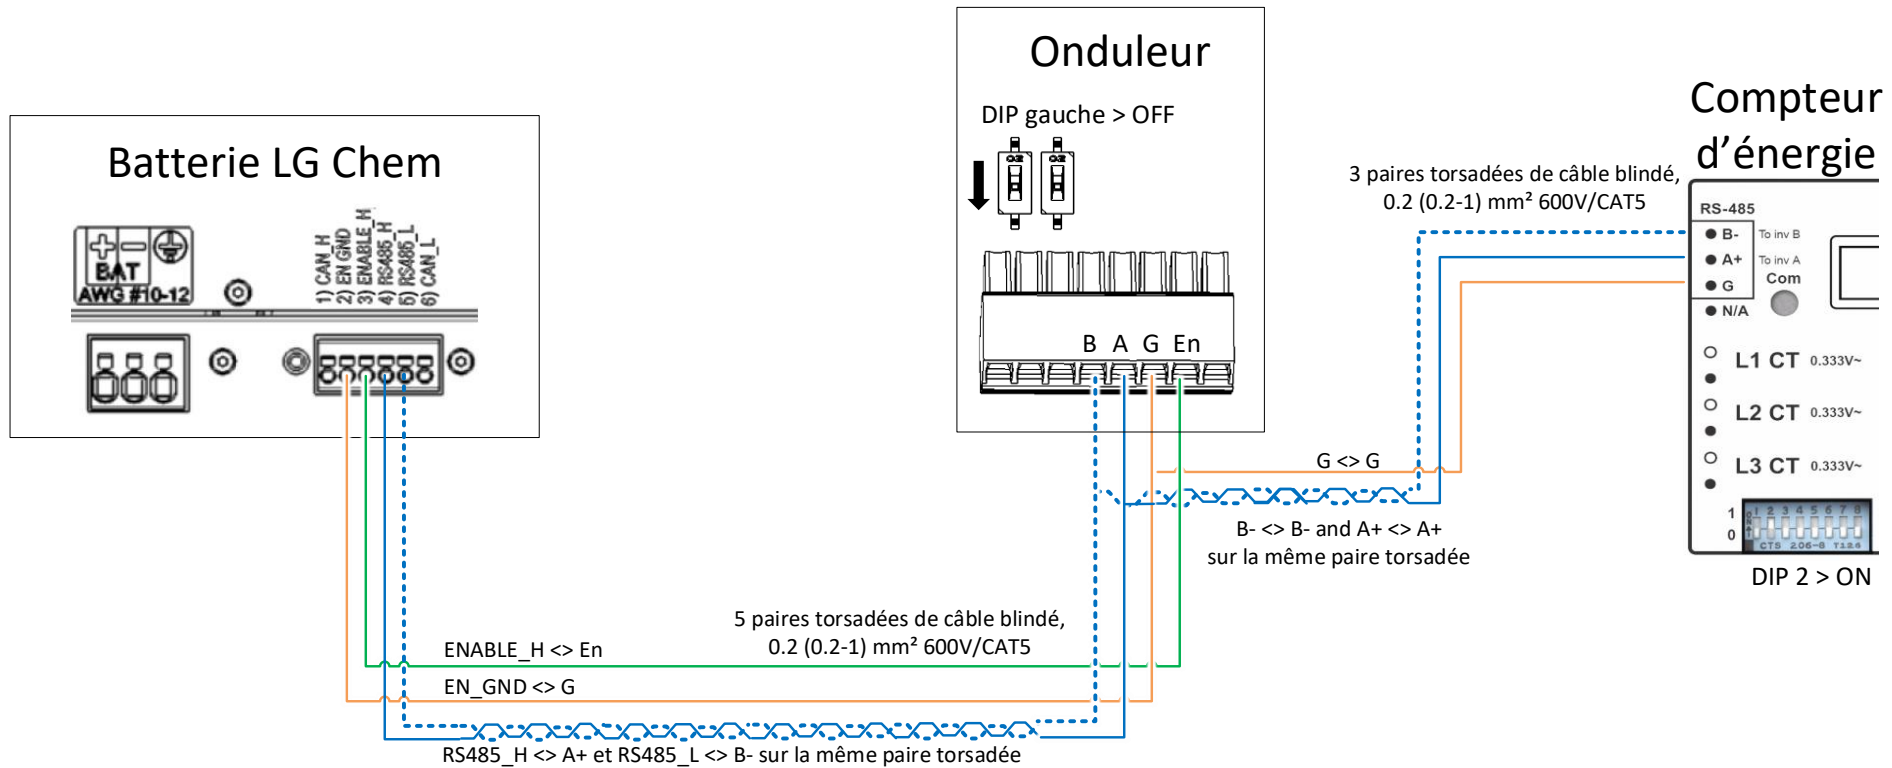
Onduleur

DIP gauche > OFF

B A G En

Batterie LG Chem

BAT
AWG #10-12

1) CAN_H
2) EN GND
3) ENABLE_H
4) RS485_H
5) RS485_L
6) CAN_L

Compteur d'énergie

3 paires torsadées de câble blindé, 0.2 (0.2-1) mm² 600V/CAT5

RS-485
B- To inv B
A+ To inv A
G Com
N/A

L1 CT 0.333V~
L2 CT 0.333V~
L3 CT 0.333V~

1
0
CT5 2.06-0 T124

DIP 2 > ON

G <> G

B- <> B- and A+ <> A+
sur la même paire torsadée

5 paires torsadées de câble blindé, 0.2 (0.2-1) mm² 600V/CAT5

ENABLE_H <> En

EN_GND <> G

RS485_H <> A+ et RS485_L <> B- sur la même paire torsadée